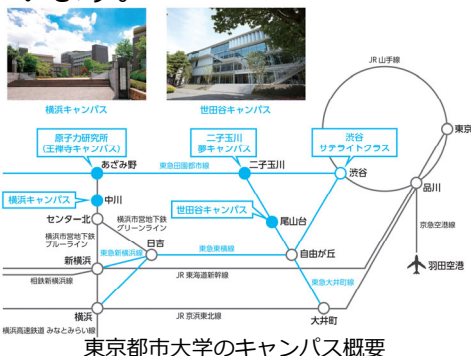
横浜キャンパス

世田谷キャンパス

JR 山手線

原子力研究所
(王禅寺キャンパス)

二子玉川
夢キャンパス

渋谷
サテライトクラス

東京

あざみ野

東急田園都市線

二子玉川

渋谷

横浜キャンパス

中川

品川

センター北

横浜市営地下鉄
グリーンライン

世田谷キャンパス

尾山台

京急空港線

横浜市営地下鉄
ブルーライン

日吉

東急東横線

自由が丘

新横浜

東急新横浜線

JR 東海道新幹線

羽田空港

相鉄新横浜線

東急大井町線

横浜

JR 京浜東北線

大井町

横浜高速鉄道 みなとみらい線

東京都市大学のキャンパス概要